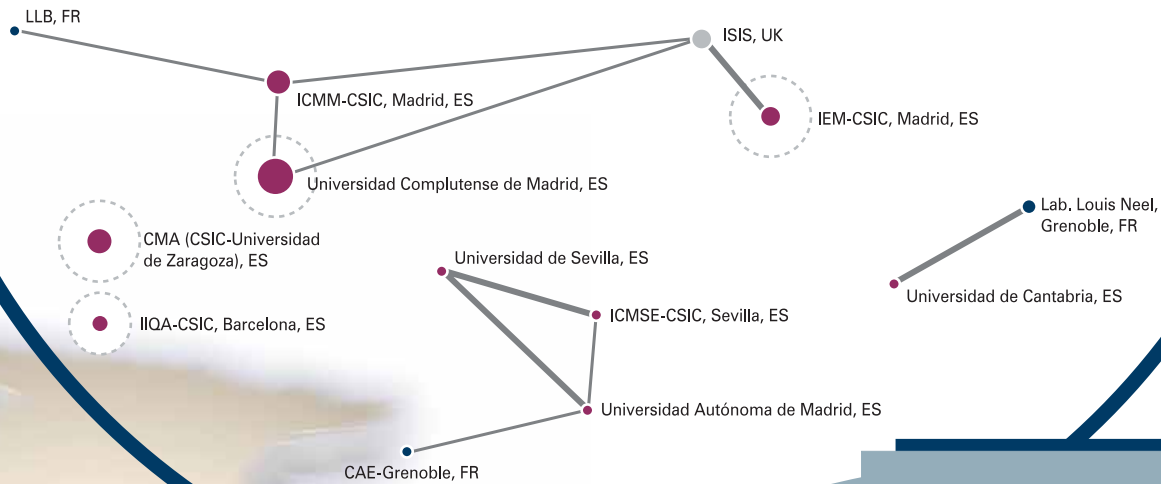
LLB, FR

ISIS, UK

ICMM-CSIC, Madrid, ES

IEM-CSIC, Madrid, ES

Universidad Complutense de Madrid, ES

Lab. Louis Neel, Grenoble, FR

CMA (CSIC-Universidad de Zaragoza), ES

Universidad de Sevilla, ES

Universidad de Cantabria, ES

IIQA-CSIC, Barcelona, ES

ICMSE-CSIC, Sevilla, ES

Universidad Autónoma de Madrid, ES

CAE-Grenoble, FR